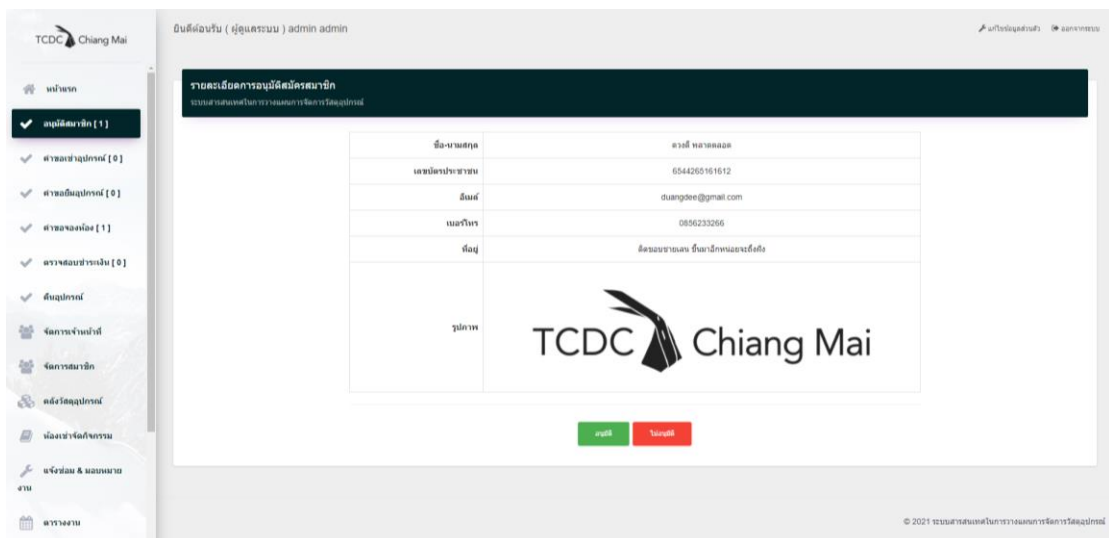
TCDC Chiang Mai

ยินดีต้อนรับ ( ผู้ดูแลระบบ ) admin admin

แก้ไขข้อมูลส่วนตัว ออกจากระบบ

หน้าแรก

อนุมัติสมาชิก [ 1 ]

คำขอเช่าอุปกรณ์ [ 0 ]

คำขอยืมอุปกรณ์ [ 0 ]

คำขอจองห้อง [ 1 ]

ตรวจสอบชำระเงิน [ 0 ]

คืนอุปกรณ์

จัดการเจ้าหน้าที่

จัดการสมาชิก

คลังวัสดุอุปกรณ์

ห้องเช่าจัดกิจกรรม

แจ้งซ่อม & มอบหมายงาน

ตารางงาน

รายละเอียดการอนุมัติสมัครสมาชิก

ระบบสารสนเทศในการวางแผนการจัดการวัสดุอุปกรณ์

| | |
|---|---|
| ชื่อ-นามสกุล | ดวงดี หลาดหลอด |
| เลขบัตรประชาชน | 6544265161612 |
| อีเมล์ | duangdee@gmail.com |
| เบอร์โทร | 0856233266 |
| ที่อยู่ | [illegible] |
| รูปภาพ | TCDC Chiang Mai |

อนุมัติ ไม่อนุมัติ

© 2021 ระบบสารสนเทศในการวางแผนการจัดการวัสดุอุปกรณ์